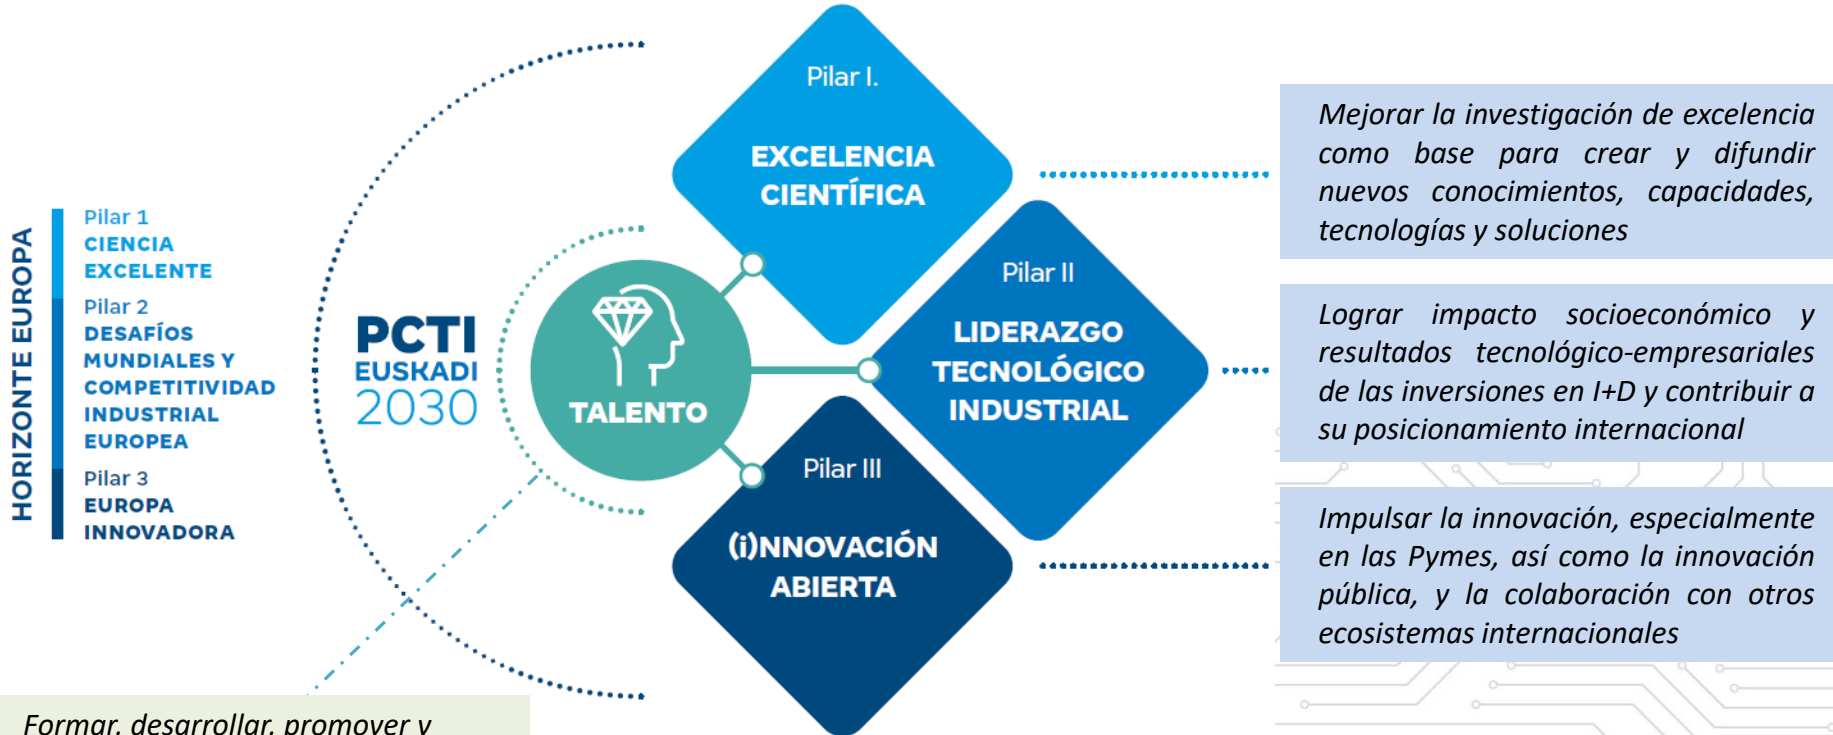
HORIZONTE EUROPA

Pilar 1
CIENCIA EXCELENTE

Pilar 2
DESAFÍOS MUNDIALES Y COMPETITIVIDAD INDUSTRIAL EUROPEA

Pilar 3
EUROPA INNOVADORA

PCTI EUSKADI 2030

TALENTO

Pilar I.
EXCELENCIA CIENTÍFICA

Pilar II
LIDERAZGO TECNOLÓGICO INDUSTRIAL

Pilar III
(i)NNOVACIÓN ABIERTA

Mejorar la investigación de excelencia como base para crear y difundir nuevos conocimientos, capacidades, tecnologías y soluciones

Lograr impacto socioeconómico y resultados tecnológico-empresariales de las inversiones en I+D y contribuir a su posicionamiento internacional

Impulsar la innovación, especialmente en las Pymes, así como la innovación pública, y la colaboración con otros ecosistemas internacionales

Formar, desarrollar, promover y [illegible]